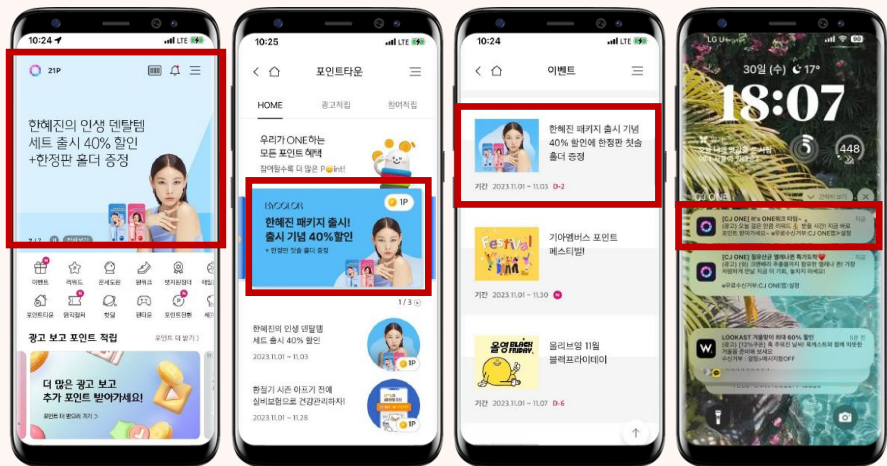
10:24 LTE

21P

한혜진의 인생 덴탈템 세트 출시 40% 할인 +한정판 홀더 증정

이벤트 리워드 운세도윈 룰렛 포인트

광고 보고 포인트 적립

더 많은 광고 보고 추가 포인트 받아가세요!

10:25 LTE

포인트타운

HOME 광고적립 참여적립

우리가 ONE하는 모든 포인트 혜택

참여할수록 더 많은 Point!

한혜진 패키지 출시! 출시 기념 40%할인

1P

+ 한정판 칫솔 홀더 증정

1 / 3

한혜진의 인생 덴탈템 세트 출시 40% 할인

2023.11.01 ~ 11.03

환절기 시즌 아프기 전에 실비보험으로 건강관리하자!

2023.11.01 ~ 11.28

1P

10:24 LTE

이벤트

한혜진 패키지 출시 기념 40% 할인에 한정판 칫솔 홀더 증정

기간 2023.11.01 ~ 11.03 D-2

기아멤버스 포인트 페스티벌!

기간 2023.11.01 ~ 11.30

올리브영 11월 블랙프라이데이

기간 2023.11.01 ~ 11.07 D-6

LG U+

30일 (수) 17°

18:07

448

[CJ ONE]

[CJ ONE]

LOOKAST